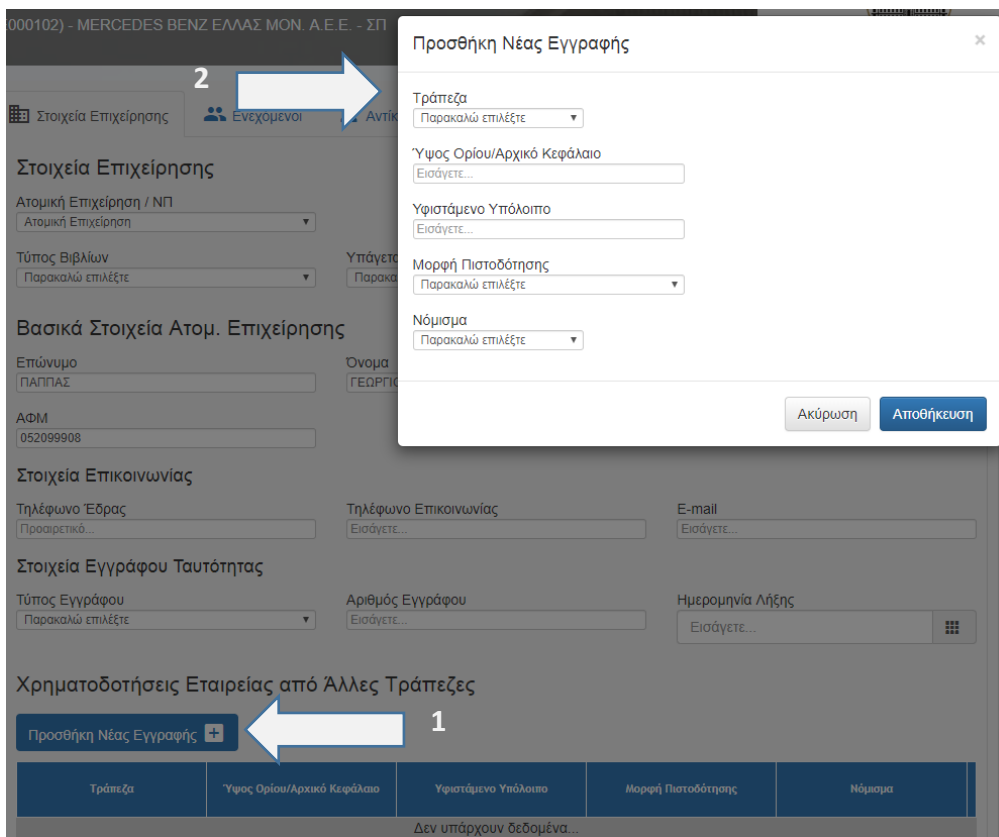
000102) - MERCEDES BENZ ΕΛΛΑΣ ΜΟΝ. Α.Ε.Ε. - ΣΠ

2

Στοιχεία Επιχείρησης | Ενεχομενοι | Αντίκ

Στοιχεία Επιχείρησης

Ατομική Επιχείρηση / ΝΠ
Ατομική Επιχείρηση

Τύπος Βιβλίων
Παρακαλώ επιλέξτε

Υπάγετα
Παρακα

Βασικά Στοιχεία Ατομ. Επιχείρησης

Επώνυμο
ΠΑΠΠΑΣ

Όνομα
ΓΕΩΡΓΙ

ΑΦΜ
052099908

Στοιχεία Επικοινωνίας

Τηλέφωνο Έδρας
Προαιρετικό...

Τηλέφωνο Επικοινωνίας
Εισάγετε...

E-mail
Εισάγετε...

Στοιχεία Εγγράφου Ταυτότητας

Τύπος Εγγράφου
Παρακαλώ επιλέξτε

Αριθμός Εγγράφου
Εισάγετε...

Ημερομηνία Λήξης
Εισάγετε...

Χρηματοδοτήσεις Εταιρείας από Άλλες Τράπεζες

Προσθήκη Νέας Εγγραφής

1

| Τράπεζα | Ύψος Ορίου/Αρχικό Κεφάλαιο | Υφιστάμενο Υπόλοιπο | Μορφή Πιστοδότησης | Νόμισμα |
|---|---|---|---|---|
| Δεν υπάρχουν δεδομένα... | | | | |

Προσθήκη Νέας Εγγραφής

×

Τράπεζα
Παρακαλώ επιλέξτε

Ύψος Ορίου/Αρχικό Κεφάλαιο
Εισάγετε...

Υφιστάμενο Υπόλοιπο
Εισάγετε...

Μορφή Πιστοδότησης
Παρακαλώ επιλέξτε

Νόμισμα
Παρακαλώ επιλέξτε

Ακύρωση
Αποθήκευση